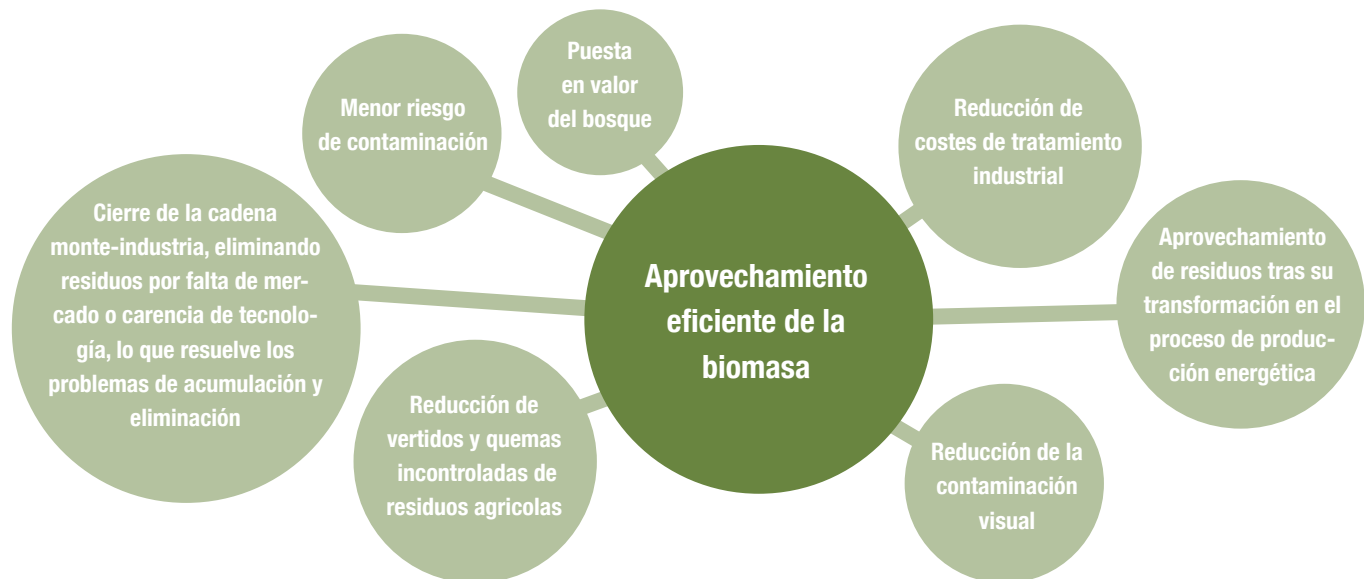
Aprovechamiento eficiente de la biomasa

Menor riesgo de contaminación

Puesta en valor del bosque

Reducción de costes de tratamiento industrial

Cierre de la cadena monte-industria, eliminando residuos por falta de mercado o carencia de tecnología, lo que resuelve los problemas de acumulación y eliminación

Aprovechamiento de residuos tras su transformación en el proceso de producción energética

Reducción de vertidos y quemas incontroladas de residuos agricolas

Reducción de la contaminación visual